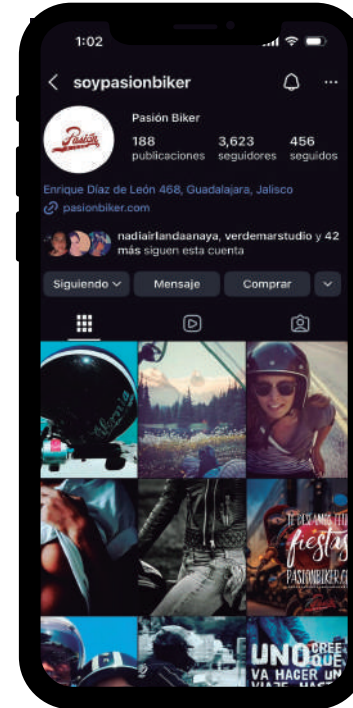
1:02

soypasionbiker

Pasión

Pasión Biker

188 publicaciones

3,623 seguidores

456 seguidos

Enrique Díaz de León 468, Guadalajara, Jalisco

pasionbiker.com

nadiairlandaanaya, verdemarstudio y 42 más siguen esta cuenta

Siguiendo

Mensaje

Comprar

TE DESEAMOS FELIZ fiestas PASIONBIKER.C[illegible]

UNO CREE QUE VA HACER UN VIAJE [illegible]